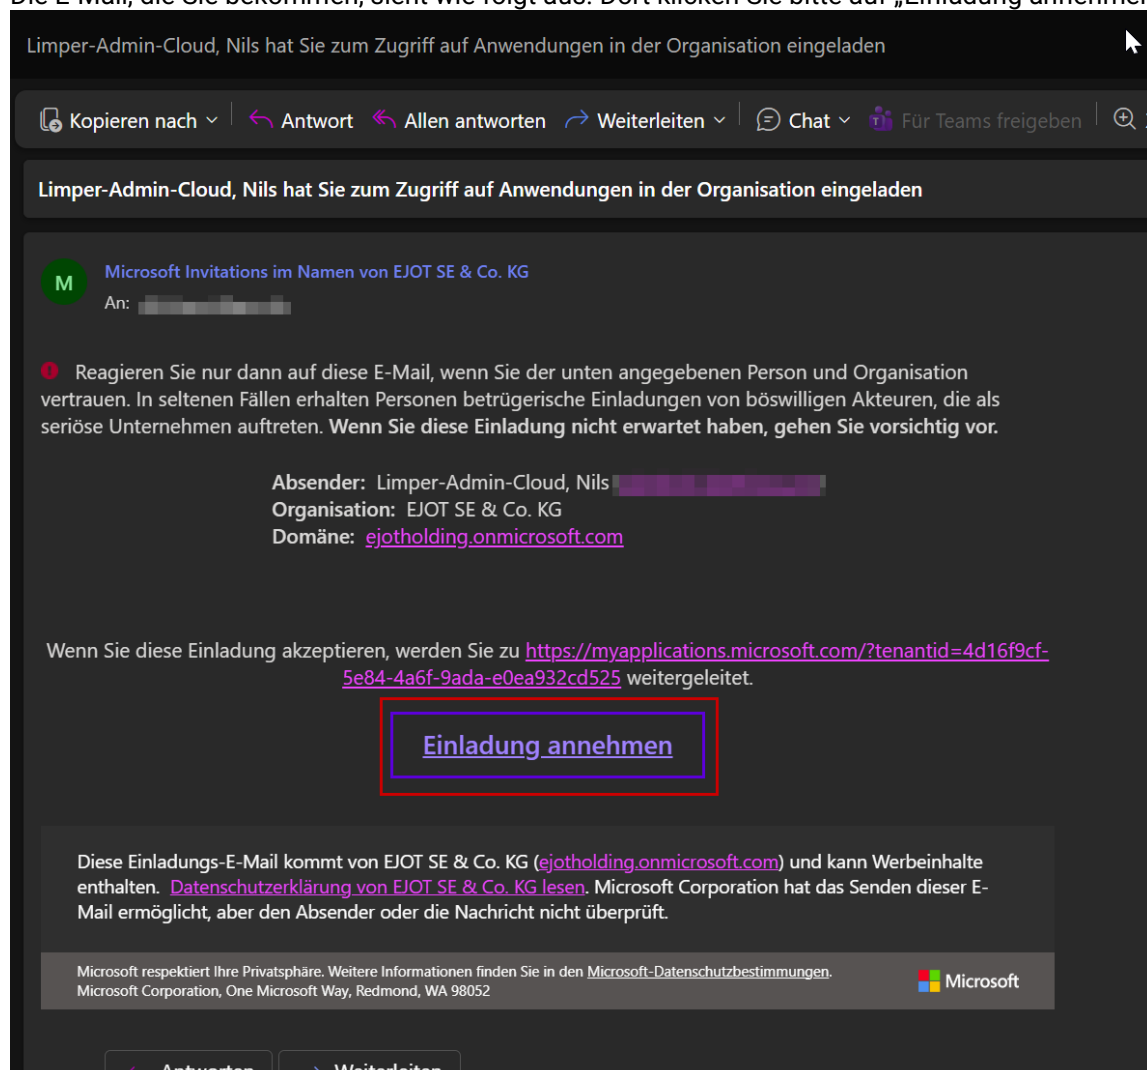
Die E-Mail, die Sie bekommen, sieht wie folgt aus. Dort klicken Sie bitte auf „Einladung annehmen

Limper-Admin-Cloud, Nils hat Sie zum Zugriff auf Anwendungen in der Organisation eingeladen

Kopieren nach Antwort Allen antworten Weiterleiten Chat Für Teams freigeben

Limper-Admin-Cloud, Nils hat Sie zum Zugriff auf Anwendungen in der Organisation eingeladen

M
Microsoft Invitations im Namen von EJOT SE & Co. KG
An: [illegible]

Reagieren Sie nur dann auf diese E-Mail, wenn Sie der unten angegebenen Person und Organisation vertrauen. In seltenen Fällen erhalten Personen betrügerische Einladungen von böswilligen Akteuren, die als seriöse Unternehmen auftreten. **Wenn Sie diese Einladung nicht erwartet haben, gehen Sie vorsichtig vor.**

**Absender:** Limper-Admin-Cloud, Nils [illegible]
**Organisation:** EJOT SE & Co. KG
**Domäne:** ejotholding.onmicrosoft.com

Wenn Sie diese Einladung akzeptieren, werden Sie zu https://myapplications.microsoft.com/?tenantid=4d16f9cf-5e84-4a6f-9ada-e0ea932cd525 weitergeleitet.

Einladung annehmen

Diese Einladungs-E-Mail kommt von EJOT SE & Co. KG (ejotholding.onmicrosoft.com) und kann Werbeinhalte enthalten. Datenschutzerklärung von EJOT SE & Co. KG lesen. Microsoft Corporation hat das Senden dieser E-Mail ermöglicht, aber den Absender oder die Nachricht nicht überprüft.

Microsoft respektiert Ihre Privatsphäre. Weitere Informationen finden Sie in den Microsoft-Datenschutzbestimmungen.
Microsoft Corporation, One Microsoft Way, Redmond, WA 98052

Microsoft

Antworten Weiterleiten